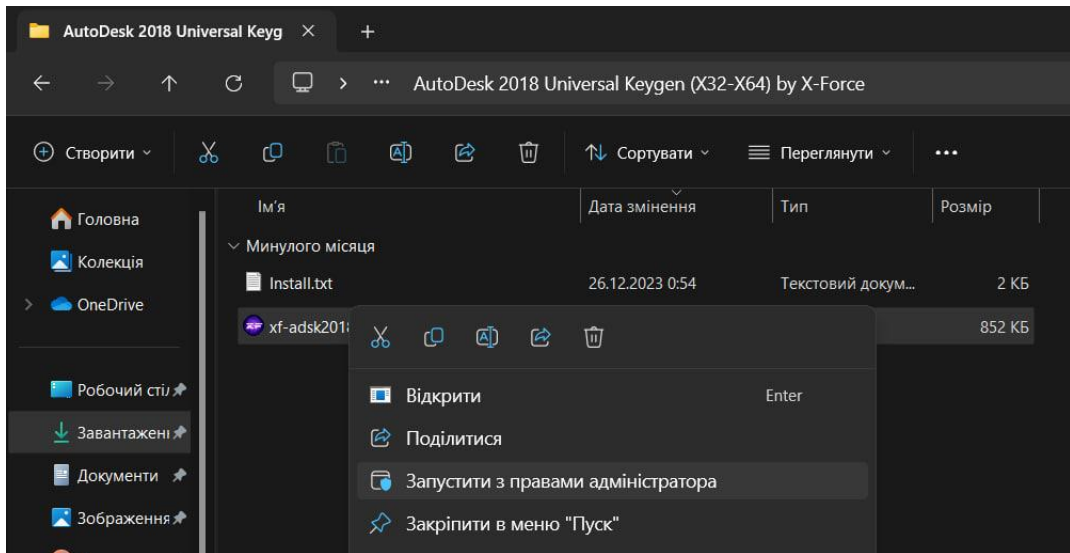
AutoDesk 2018 Universal Keyg ×
+

AutoDesk 2018 Universal Keygen (X32-X64) by X-Force

Створити
Сортувати
Переглянути
...

Головна
Колекція
OneDrive
Робочий стіл
Завантажені
Документи
Зображення

| Ім'я | Дата змінення | Тип | Розмір |
|---|---|---|---|
| Минулого місяця | | | |
| Install.txt | 26.12.2023 0:54 | Текстовий докум... | 2 КБ |
| xf-adsk201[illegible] | | | 852 КБ |

Відкрити Enter
Поділитися
Запустити з правами адміністратора
Закріпити в меню "Пуск"